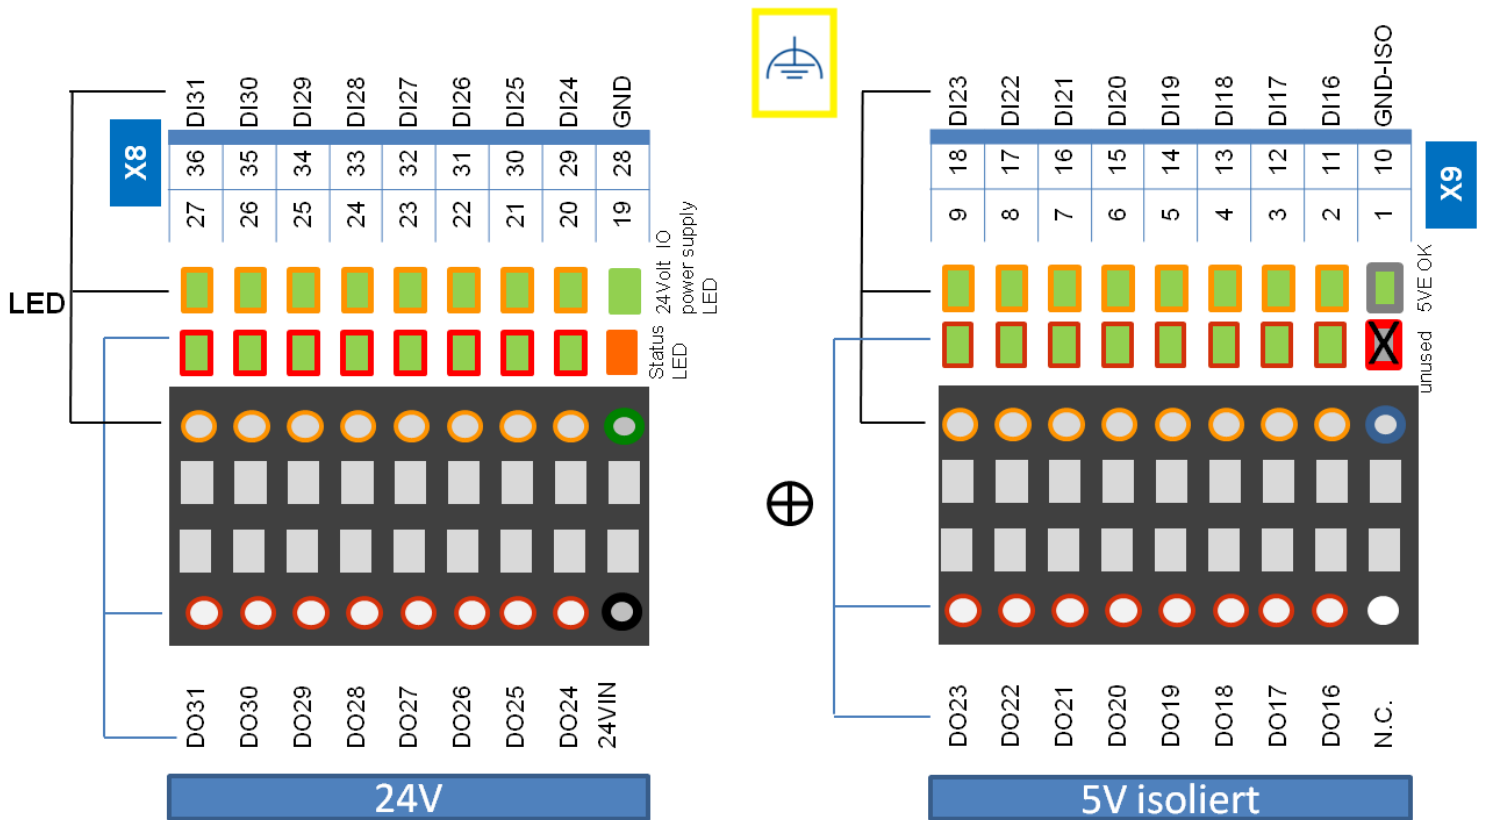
DI31 DI30 DI29 DI28 DI27 DI26 DI25 DI24 GND

X8

| 36 | 35 | 34 | 33 | 32 | 31 | 30 | 29 | 28 |
|---|---|---|---|---|---|---|---|---|
| 27 | 26 | 25 | 24 | 23 | 22 | 21 | 20 | 19 |

24Volt IO power supply LED

Status LED

LED

DO31 DO30 DO29 DO28 DO27 DO26 DO25 DO24 24VIN

24V

DI23 DI22 DI21 DI20 DI19 DI18 DI17 DI16 GND-ISO

| 18 | 17 | 16 | 15 | 14 | 13 | 12 | 11 | 10 |
|---|---|---|---|---|---|---|---|---|
| 9 | 8 | 7 | 6 | 5 | 4 | 3 | 2 | 1 |

X9

5VE OK

unused

DO23 DO22 DO21 DO20 DO19 DO18 DO17 DO16 N.C.

5V isoliert